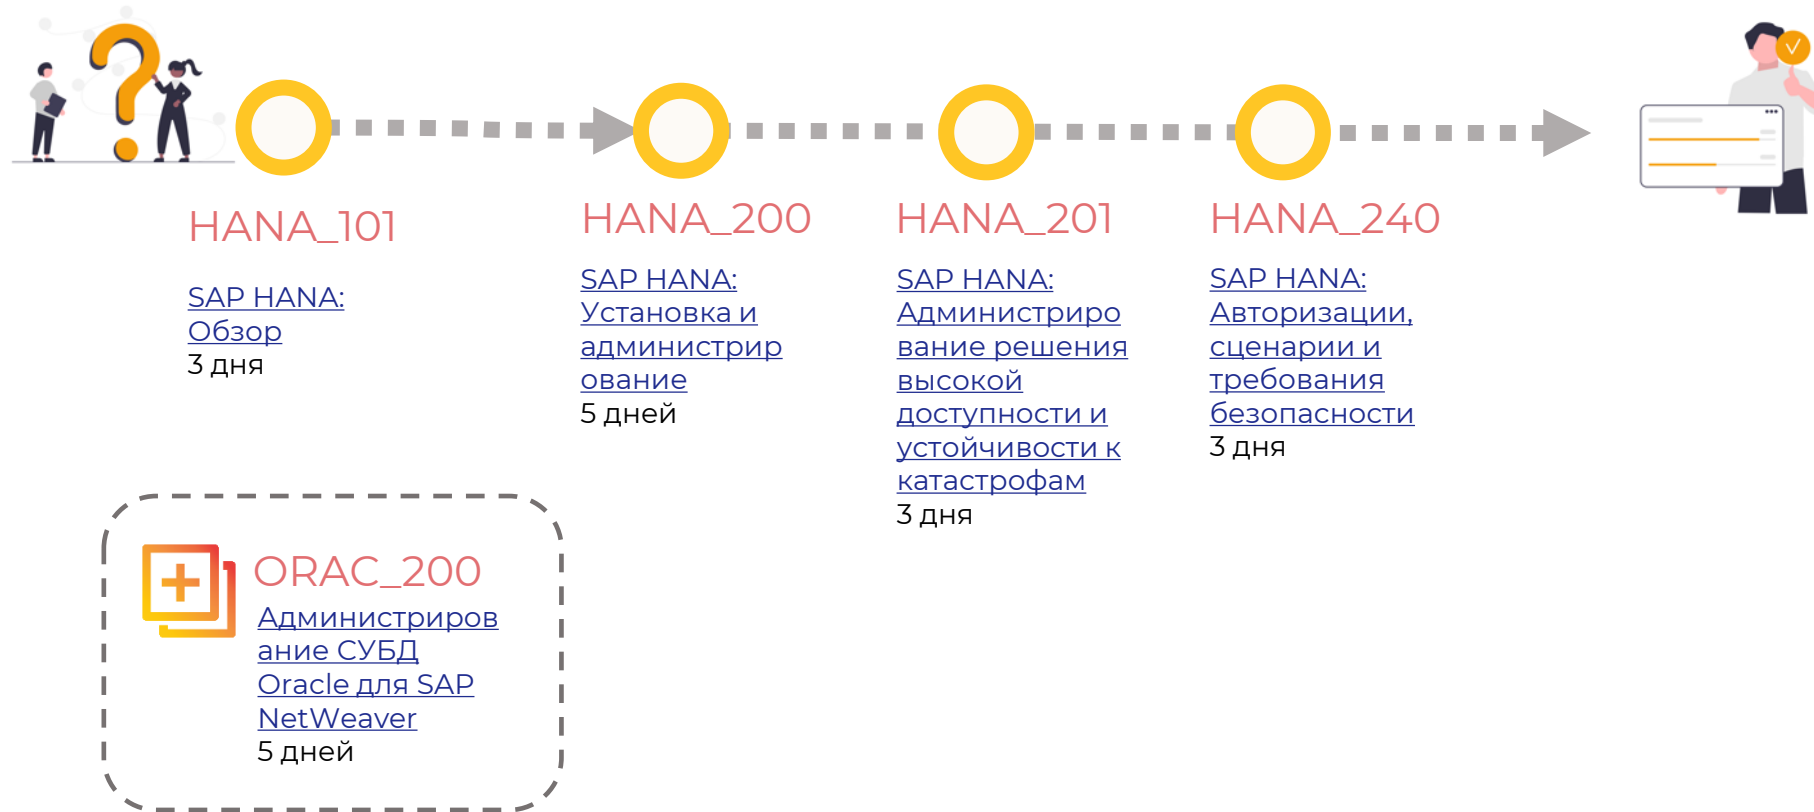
HANA_101

SAP HANA: Обзор
3 дня

HANA_200

SAP HANA: Установка и администрирование
5 дней

HANA_201

SAP HANA: Администрирование решения высокой доступности и устойчивости к катастрофам
3 дня

HANA_240

SAP HANA: Авторизации, сценарии и требования безопасности
3 дня

ORAC_200

Администрирование СУБД Oracle для SAP NetWeaver
5 дней